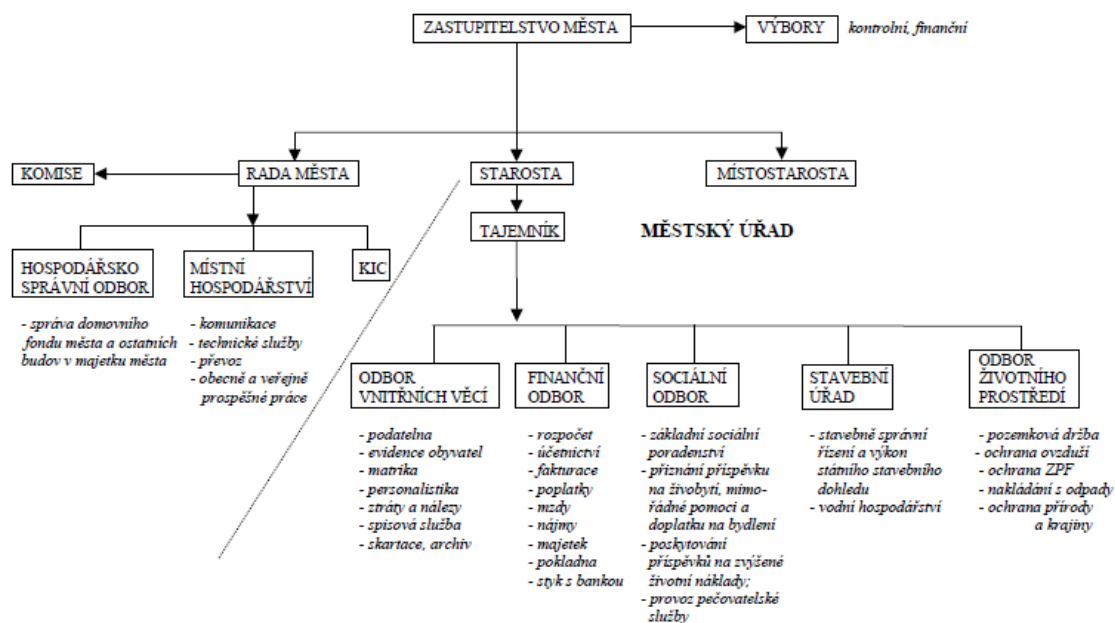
ZASTUPITELSTVO MĚSTA

VÝBORY

kontrolní, finanční

KOMISE

RADA MĚSTA

STAROSTA

MÍSTOSTAROSTA

TAJEMNÍK

MĚSTSKÝ ÚŘAD

HOSPODÁŘSKO SPRÁVNÍ ODBOR

- správa domovního fondu města a ostatních budov v majetku města

MÍSTNÍ HOSPODÁŘSTVÍ

- komunikace
- technické služby
- převoz
- obecně a veřejně prospěšné práce

KIC

ODBOR VNITŘNÍCH VĚCÍ

- podatelna
- evidence obyvatel
- matrika
- personalistika
- ztráty a nálezy
- spisová služba
- skartace, archív

FINANČNÍ ODBOR

- rozpočet
- účetnictví
- fakturace
- poplatky
- mzdy
- nájmy
- majetek
- pokladna
- styk s bankou

SOCIÁLNÍ ODBOR

- základní sociální poradenství
- přiznání příspěvku na živobytí, mimořádné pomoci a doplatku na bydlení
- poskytování příspěvků na zvýšené životní náklady;
- provoz pečovatelské služby

STAVEBNÍ ÚŘAD

- stavebně správní řízení a výkon státního stavebního dohledu
- vodní hospodářství

ODBOR ŽIVOTNÍHO PROSTŘEDÍ

- pozemková držba
- ochrana ovzduší
- ochrana ZPF
- nakládání s odpady
- ochrana přírody a krajiny